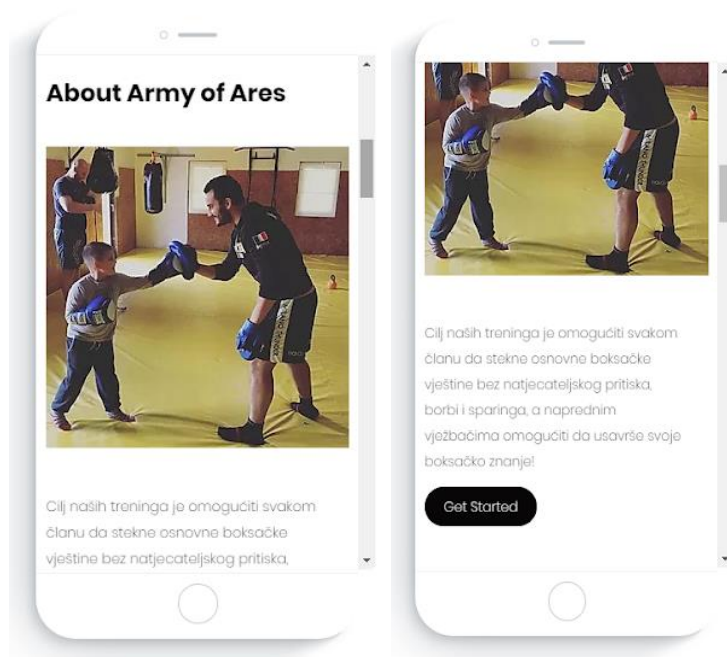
About Army of Ares

Cilj naših treninga je omogućiti svakom članu da stekne osnovne boksačke vještine bez natjecateljskog pritiska,

Cilj naših treninga je omogućiti svakom članu da stekne osnovne boksačke vještine bez natjecateljskog pritiska, borbi i sparinga, a naprednim vježbačima omogućiti da usavrše svoje boksačko znanje!

Get Started